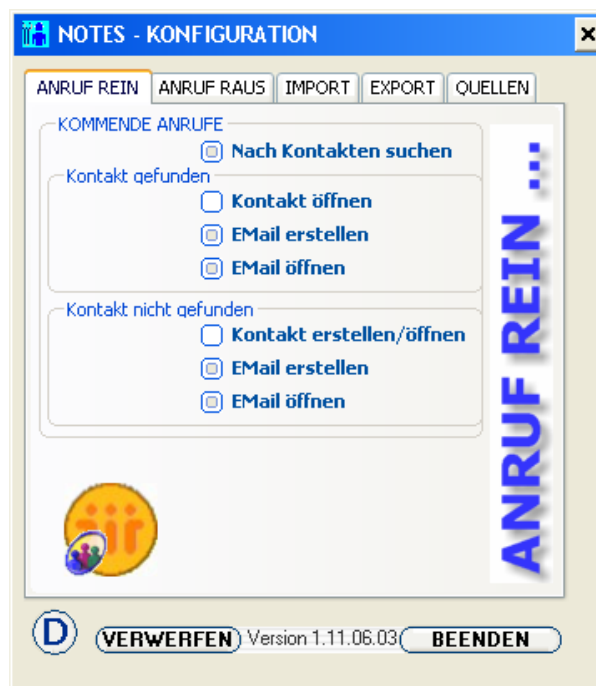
NOTES - KONFIGURATION

ANRUF REIN | ANRUF RAUS | IMPORT | EXPORT | QUELLEN

KOMMENDE ANRUFE
Nach Kontakten suchen

Kontakt gefunden
Kontakt öffnen
EMail erstellen
EMail öffnen

Kontakt nicht gefunden
Kontakt erstellen/öffnen
EMail erstellen
EMail öffnen

ANRUF REIN ...

D

VERWERFEN Version 1.11.06.03 BEENDEN